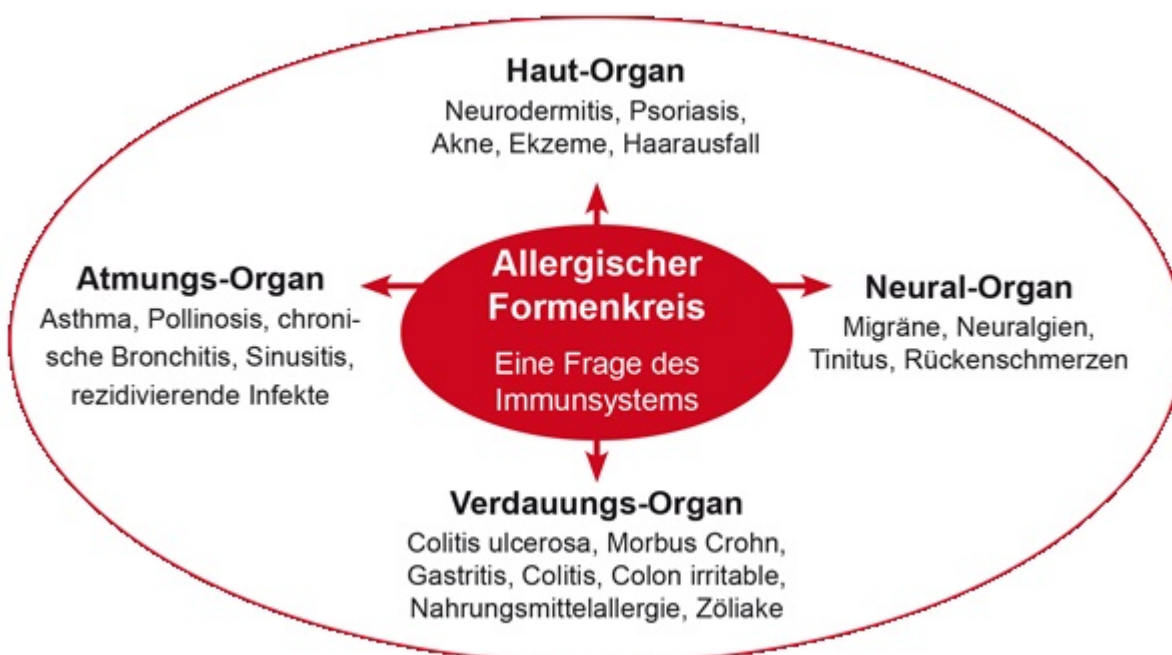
Haut-Organ
Neurodermitis, Psoriasis, Akne, Ekzeme, Haarausfall

Atmungs-Organ
Asthma, Pollinosis, chronische Bronchitis, Sinusitis, rezidivierende Infekte

Allergischer Formenkreis
Eine Frage des Immunsystems

Neural-Organ
Migräne, Neuralgien, Tinitus, Rückenschmerzen

Verdauungs-Organ
Colitis ulcerosa, Morbus Crohn, Gastritis, Colitis, Colon irritable, Nahrungsmittelallergie, Zöliake